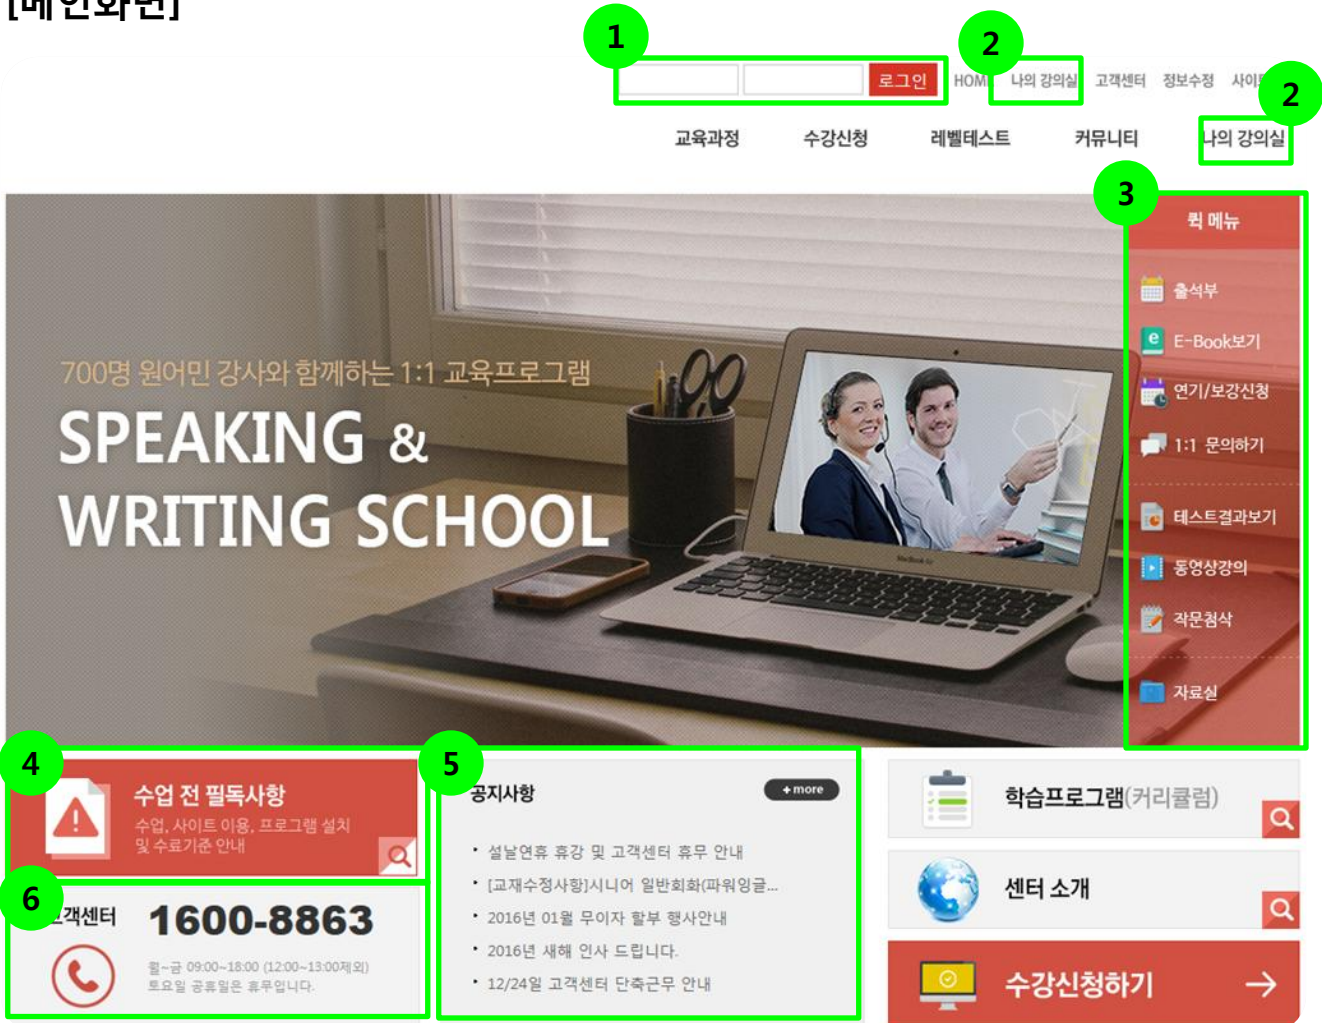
[메인화면]

1

로그인

HOME 나의 강의실 고객센터 정보수정 사이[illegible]

2

2

교육과정 수강신청 레벨테스트 커뮤니티 나의 강의실

3

퀵 메뉴

출석부

E-Book보기

연기/보강신청

1:1 문의하기

테스트결과보기

동영상강의

작문첨삭

자료실

700명 원어민 강사와 함께하는 1:1 교육프로그램

SPEAKING &

WRITING SCHOOL

4

수업 전 필독사항

수업, 사이트 이용, 프로그램 설치 및 수료기준 안내

5

공지사항

+ more

• 설날연휴 휴강 및 고객센터 휴무 안내

• [교재수정사항]시니어 일반회화(파워잉글...

• 2016년 01월 무이자 할부 행사안내

• 2016년 새해 인사 드립니다.

• 12/24일 고객센터 단축근무 안내

6

고객센터

1600-8863

월~금 09:00~18:00 (12:00~13:00제외)
토요일 공휴일은 휴무입니다.

학습프로그램(커리큘럼)

센터 소개

수강신청하기